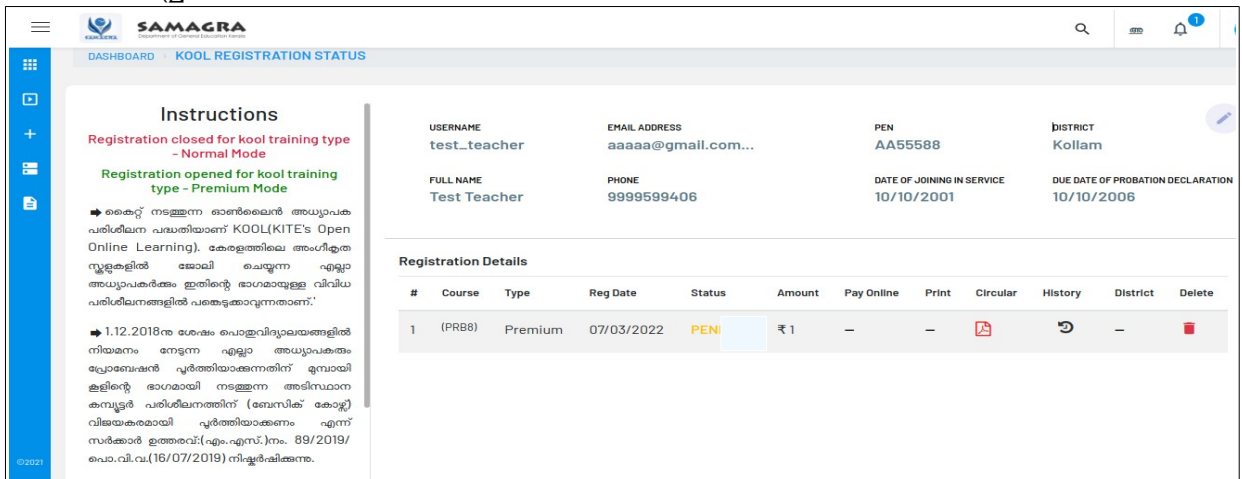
SAMAGRA
Department of General Education Kerala

DASHBOARD › KOOL REGISTRATION STATUS

Instructions

Registration closed for kool training type - Normal Mode

Registration opened for kool training type - Premium Mode

➡ കൈറ്റ് നടത്തുന്ന ഓൺലൈൻ അധ്യാപക പരിശീലന പദ്ധതിയാണ് KOOL(KITE's Open Online Learning). കേരളത്തിലെ അംഗീകൃത സ്കൂളുകളിൽ ജോലി ചെയ്യുന്ന എല്ലാ അധ്യാപകർക്കും ഇതിന്റെ ഭാഗമായുള്ള വിവിധ പരിശീലനങ്ങളിൽ പങ്കെടുക്കാവുന്നതാണ്.'

➡ 1.12.2018ന് ശേഷം പൊതുവിദ്യാലയങ്ങളിൽ നിയമനം നേടുന്ന എല്ലാ അധ്യാപകരും പ്രൊബേഷൻ പൂർത്തിയാക്കുന്നതിന് മുമ്പായി കൂളിന്റെ ഭാഗമായി നടത്തുന്ന അടിസ്ഥാന കമ്പ്യൂട്ടർ പരിശീലനത്തിന് (ബേസിക് കോഴ്സ്) വിജയകരമായി പൂർത്തിയാക്കണം എന്ന് സർക്കാർ ഉത്തരവ്:(എം.എസ്.)നം. 89/2019/ പൊ.വി.വ.(16/07/2019) നിഷ്കർഷിക്കുന്നു.

©2021

USERNAME
test_teacher

EMAIL ADDRESS
aaaaa@gmail.com...

PEN
AA55588

DISTRICT
Kollam

FULL NAME
Test Teacher

PHONE
9999599406

DATE OF JOINING IN SERVICE
10/10/2001

DUE DATE OF PROBATION DECLARATION
10/10/2006

Registration Details

| # | Course | Type | Reg Date | Status | Amount | Pay Online | Print | Circular | History | District | Delete |
|---|---|---|---|---|---|---|---|---|---|---|---|
| 1 | (PRB8) | Premium | 07/03/2022 | PEN | ₹1 | – | – | | | – | |